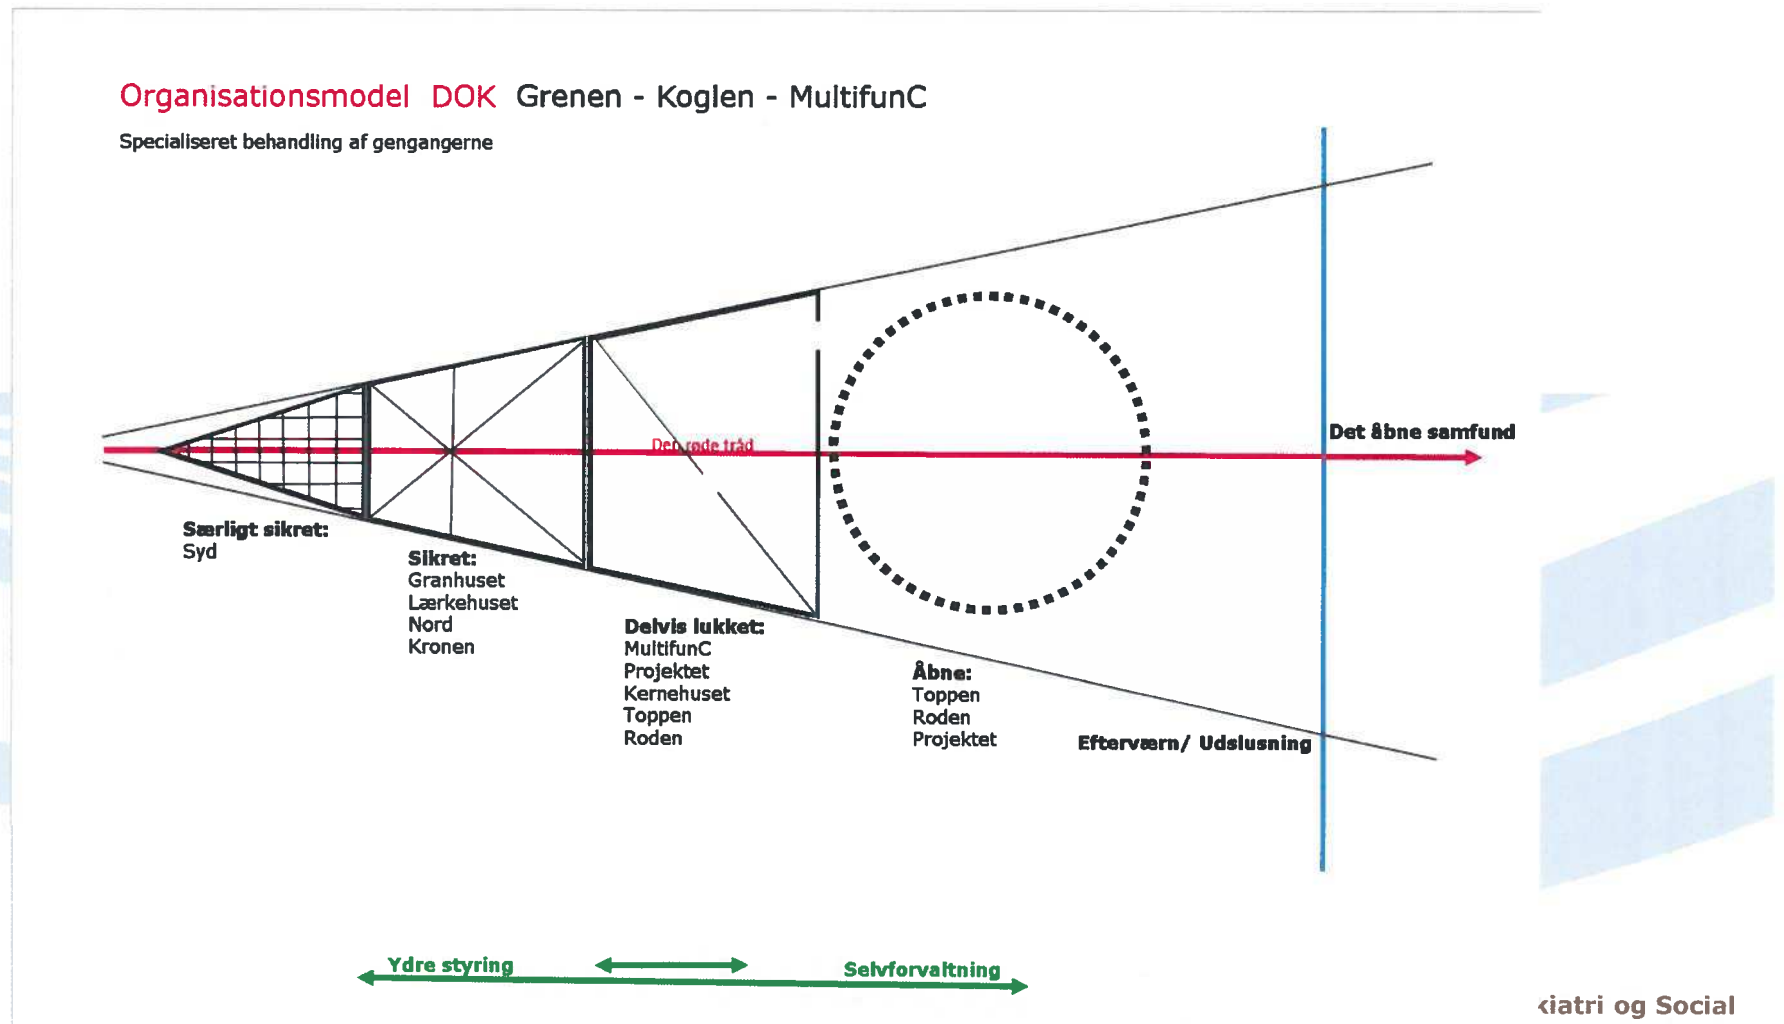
Organisationsmodel DOK Grenen - Koglen - MultifunC

Specialiseret behandling af gengangerne

Den røde tråd

Det åbne samfund

Særligt sikret:
Syd

Sikret:
Granhuset
Lærkehuset
Nord
Kronen

Delvis lukket:
MultifunC
Projektet
Kernehuset
Toppen
Roden

Åbne:
Toppen
Roden
Projektet

Efterværn/ Udslusning

Ydre styring

Selvforvaltning

iatri og Social